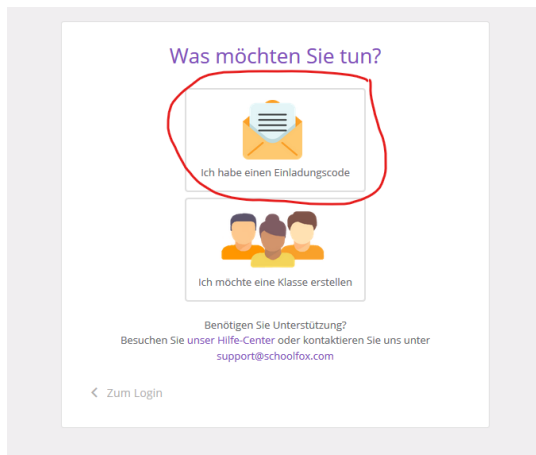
Was möchten Sie tun?

Ich habe einen Einladungscode

Ich möchte eine Klasse erstellen

Benötigen Sie Unterstützung?
Besuchen Sie unser Hilfe-Center oder kontaktieren Sie uns unter support@schoolfox.com

< Zum Login